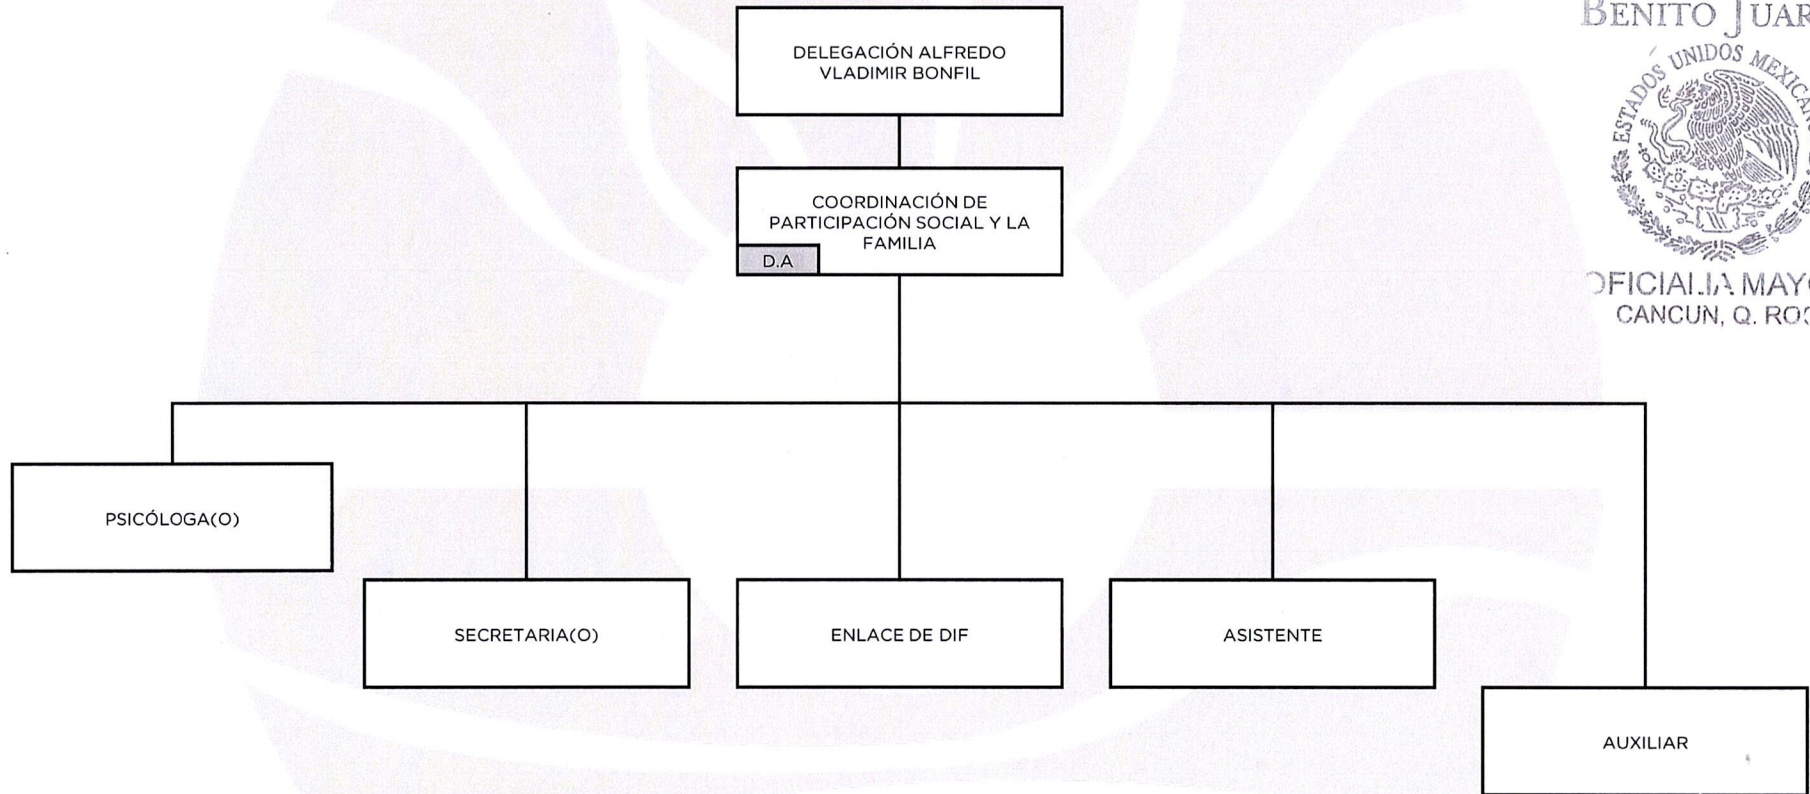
BENITO JUAR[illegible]
ESTADOS UNIDOS MEXICA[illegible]
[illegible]FICIALIA MAY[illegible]
CANCUN, Q. RO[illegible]

DELEGACIÓN ALFREDO VLADIMIR BONFIL

COORDINACIÓN DE PARTICIPACIÓN SOCIAL Y LA FAMILIA

D.A

PSICÓLOGA(O)

SECRETARIA(O)

ENLACE DE DIF

ASISTENTE

AUXILIAR